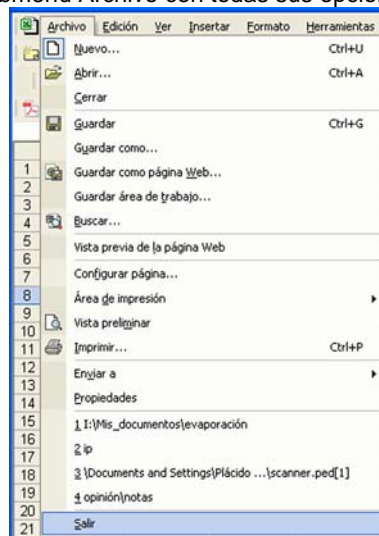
bmenú Archivo con todas sus opcio

Archivo Edición Ver Insertar Formato Herramientas

Nuevo... Ctrl+U
Abrir... Ctrl+A
Cerrar
Guardar Ctrl+G
Guardar como...
Guardar como página Web...
Guardar área de trabajo...
Buscar...
Vista previa de la página Web
Configurar página...
Área de impresión
Vista preliminar
Imprimir... Ctrl+P
Enviar a
Propiedades
1 I:\Mis_documentos\evaporación
2 ip
3 \Documents and Settings\Plácido ...\scanner.ped[1]
4 opinión\notas
Salir

1
2
3
4
5
6
7
8
9
10
11
12
13
14
15
16
17
18
19
20
21